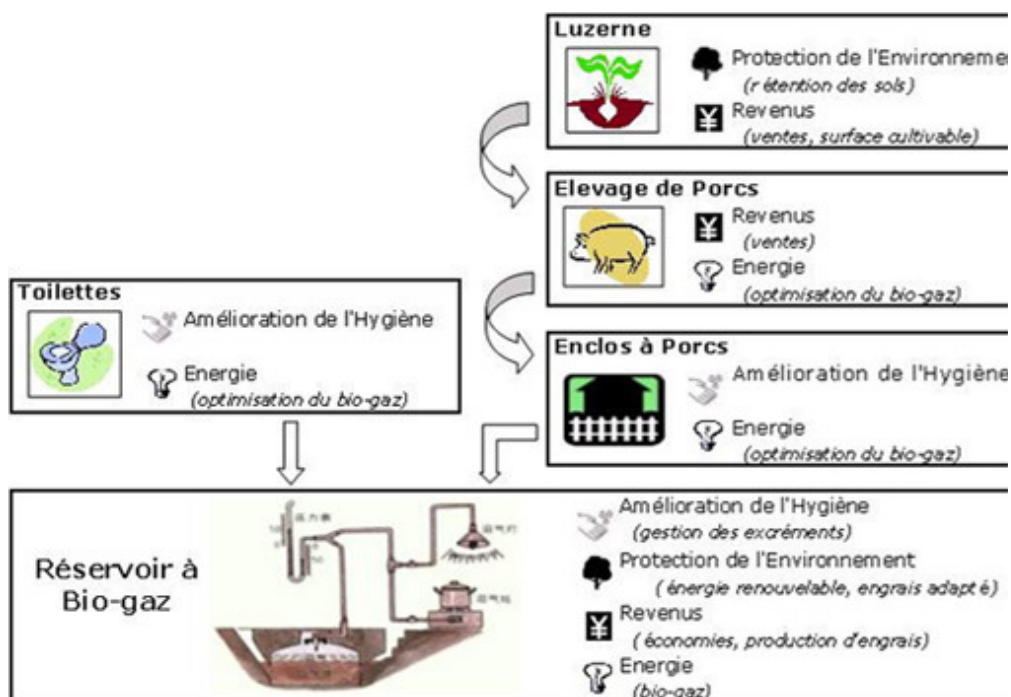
Luzerne

Protection de l'Environneme

(r étention des sols)

¥ Revenus

(ventes, surface cultivable)

Elevage de Porcs

¥ Revenus

(ventes)

Energie

(optimisation du bio-gaz)

Toilettes

Amélioration de l'Hygiène

Energie

(optimisation du bio-gaz)

Enclos à Porcs

Amélioration de l'Hygiène

Energie

(optimisation du bio-gaz)

Réservoir à Bio-gaz

Amélioration de l'Hygiène

(gestion des excréments)

Protection de l'Environnement

( énergie renouvelable, engrais adapt é)

¥ Revenus

( économies, production d'engrais)

Energie

(bio-gaz)